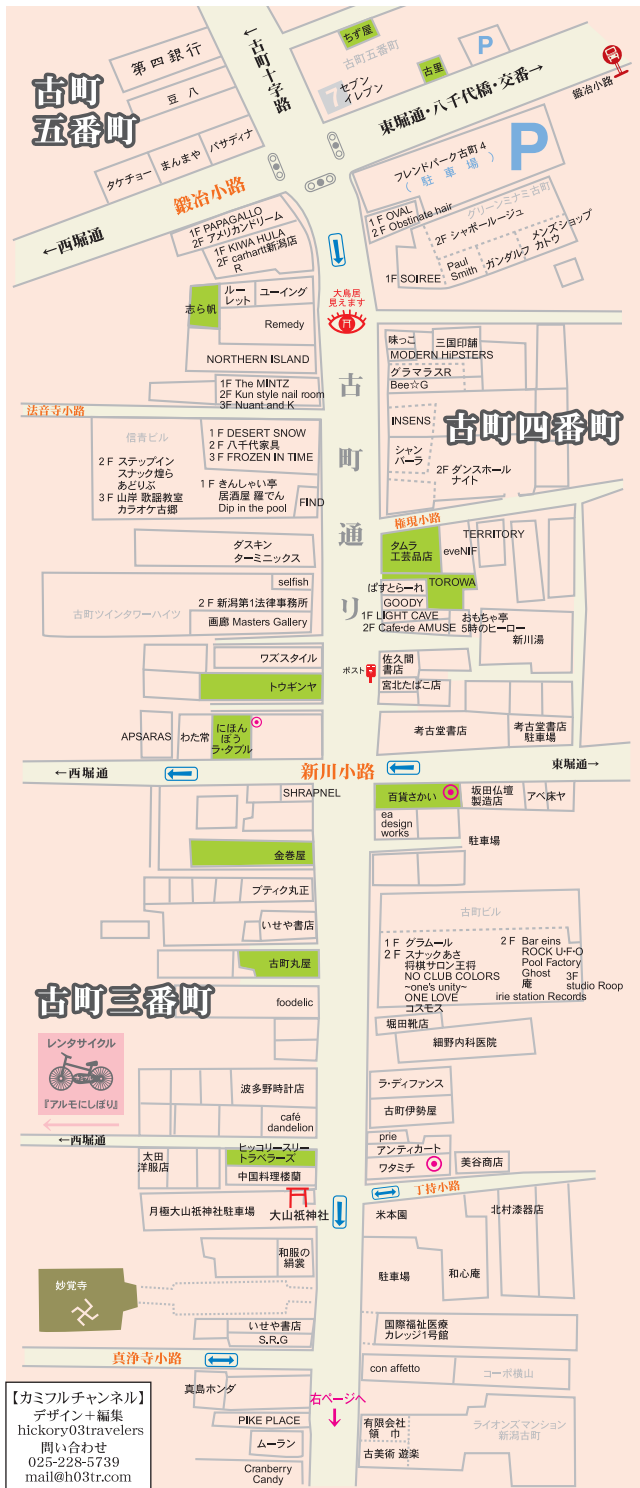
古町五番町

第四銀行
豆八
タケチョー
まんまや
バサディナ
←古町十字路
ちず屋
古町五番町
セブンイレブン
古里
P
東堀通・八千代橋・交番→
鍛冶小路
P
フレンドパーク古町4（駐車場）
グリーンミナミ古町
鍛冶小路
←西堀通
1F PAPAGALLO
2F アメリカンドリーム
1F KIWA HULA
2F carhartt新潟店
R
1F OVAL
2F Obstinate hair
2F シャボールージュ
メンズショップカトウ
Paul Smith
ガンダルフ
1F SOIREE
志ら帆
ルーレット
ユーイング
Remedy
大鳥居見えます
NORTHERN ISLAND
味っこ
三国印舗
MODERN HiPSTERS
グラマラスR
Bee☆G
古町四番町
1F The MINTZ
2F Kun style nail room
3F Nuant and K
法音寺小路
信青ビル
2F ステップイン
スナック煌ら
あどりぶ
3F 山岸 歌謡教室
カラオケ古郷
1F DESERT SNOW
2F 八千代家具
3F FROZEN IN TIME
1F きんしゃい亭
居酒屋 羅でん
Dip in the pool
FIND
古町通り
INSENS
シャンバーラ
2F ダンスホールナイト
権現小路
TERRITORY
タムラ工芸品店
eveNIF
ダスキン ターミニックス
selfish
ぱすとらーれ
TOROWA
GOODY
1F LIGHT CAVE
2F Cafe-de AMUSE
おもちゃ亭
5時のヒーロー
新川湯
古町ツインタワーハイツ
2F 新潟第1法律事務所
画廊 Masters Gallery
ワズスタイル
トウギンヤ
ポスト
佐久間書店
宮北たばこ店
APSARAS
わた常
にほんぼう ラ・タブル
考古堂書店
考古堂書店駐車場
←西堀通
新川小路
東堀通→
SHRAPNEL
百貨さかい
坂田仏壇製造店
アベ床ヤ
ea design works
駐車場
金巻屋
ブティク丸正
いせや書店
古町ビル
1F グラムール
2F スナックあさ
将棋サロン王将
NO CLUB COLORS
~one's unity~
ONE LOVE
コスモス
2F Bar eins
ROCK U·F·O
Pool Factory
Ghost
庵
3F studio Roop
irie station Records
古町丸屋
古町三番町
foodelic
堀田靴店
細野内科医院
レンタサイクル
『アルモにしぼり』
波多野時計店
café dandelion
ラ・ディファンス
古町伊勢屋
←西堀通
太田洋服店
ヒッコリースリー
トラベラーズ
中国料理楼蘭
prie
アンティカート
ワタミチ
美谷商店
丁持小路
月極大山祇神社駐車場
大山祇神社
米本園
北村漆器店
和服の絹裳
駐車場
和心庵
妙覚寺
いせや書店
S.R.G
国際福祉医療カレッジ1号館
真浄寺小路
con affetto
コーポ横山
【カミフルチャンネル】
デザイン＋編集
hickory03travelers
問い合わせ
025-228-5739
mail@h03tr.com
真島ホンダ
右ページへ
PIKE PLACE
有限会社 領巾
ライオンズマンション新潟古町
ムーラン
古美術 遊楽
Cranberry Candy